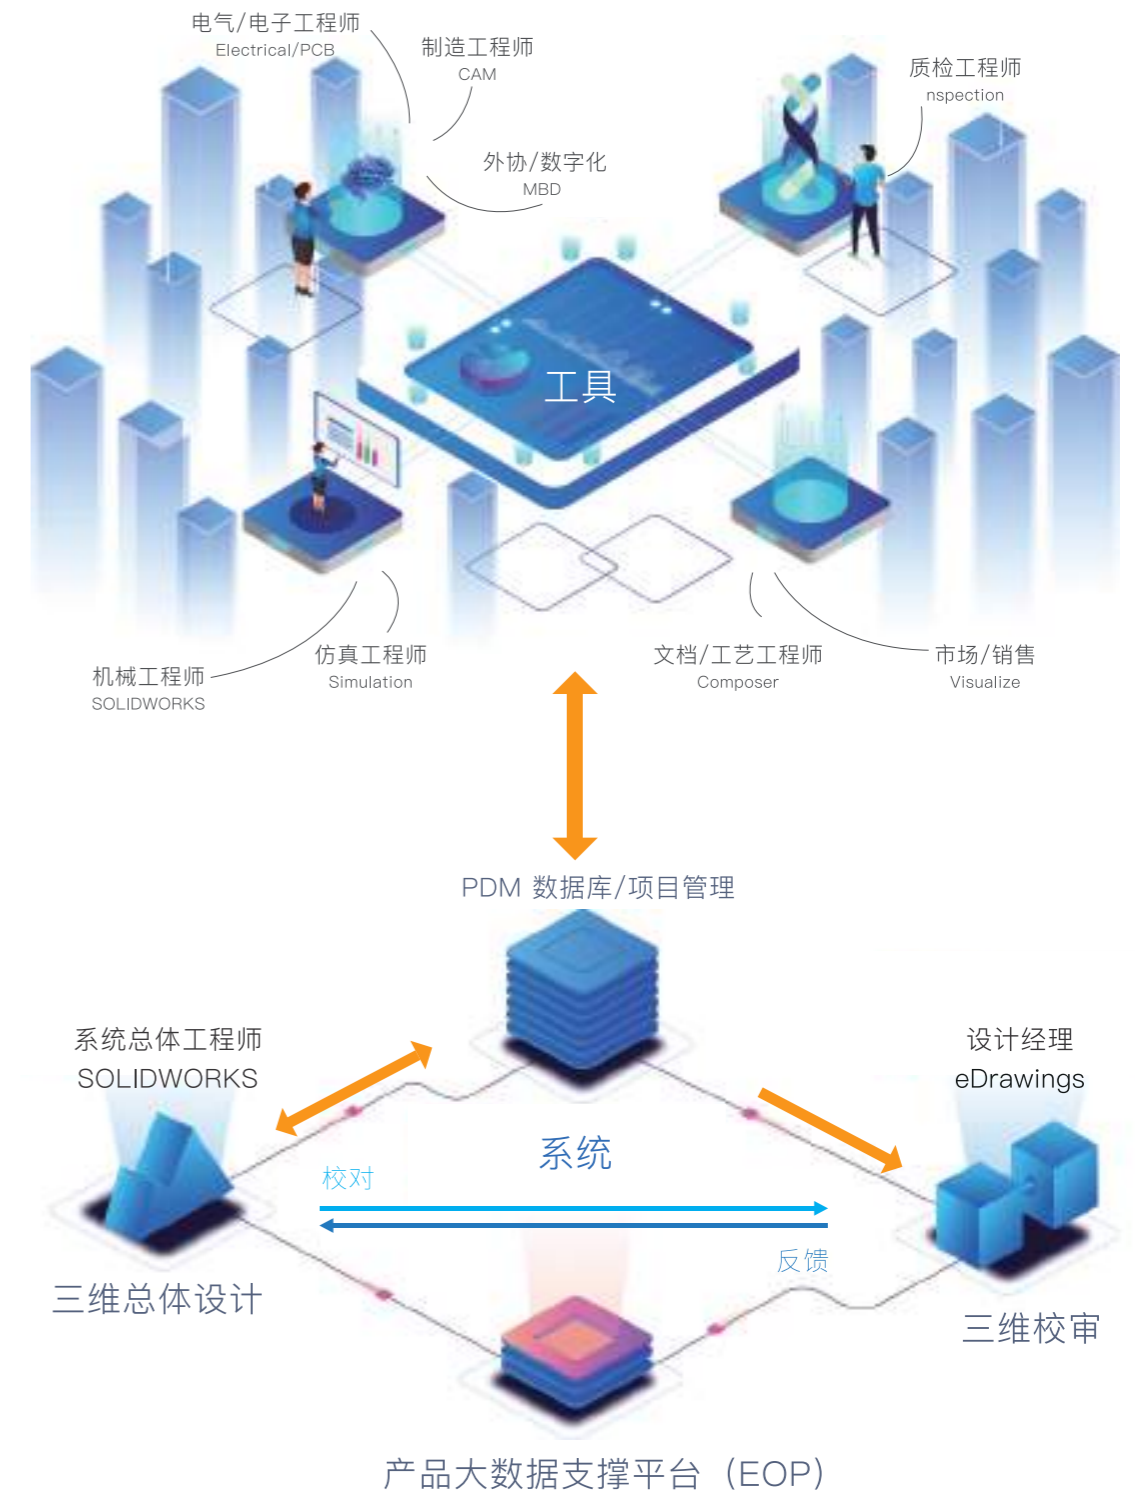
电气/电子工程师
Electrical/PCB

制造工程师
CAM

质检工程师
nspection

外协/数字化
MBD

工具

机械工程师
SOLIDWORKS

仿真工程师
Simulation

文档/工艺工程师
Composer

市场/销售
Visualize

PDM 数据库/项目管理

系统总体工程师
SOLIDWORKS

设计经理
eDrawings

系统

校对

反馈

三维总体设计

三维校审

产品大数据支撑平台（EOP）